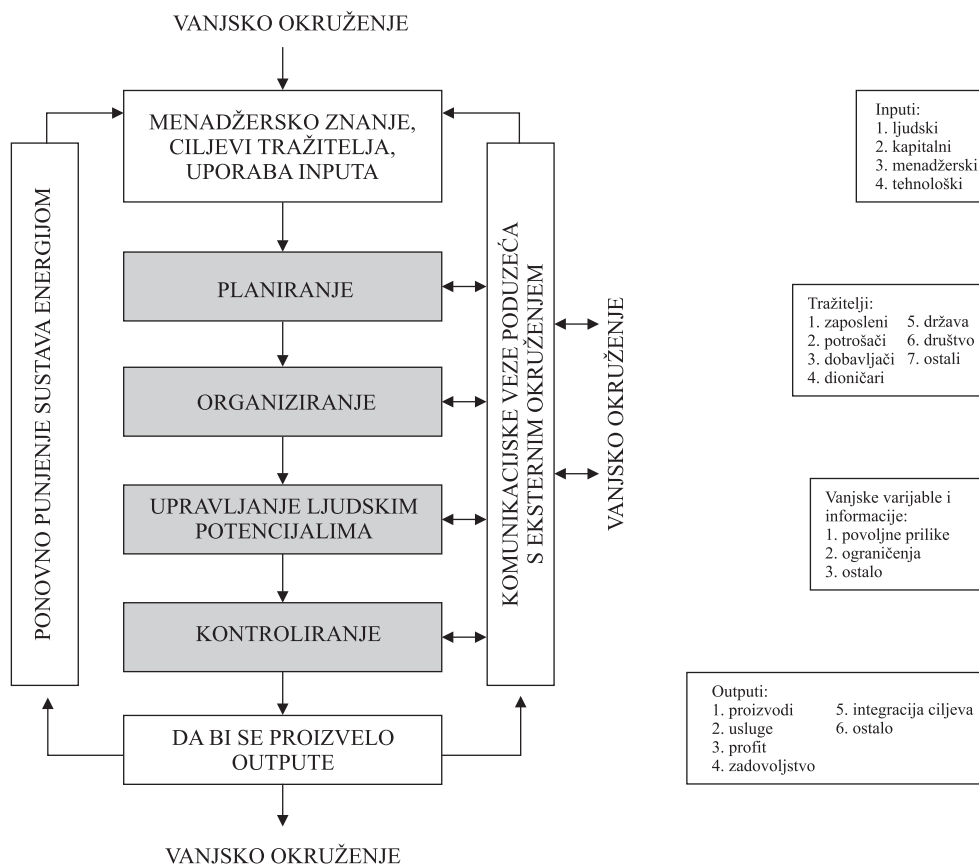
VANJSKO OKRUŽENJE

MENADŽERSKO ZNANJE, CILJEVI TRAŽITELJA, UPORABA INPUTA

PLANIRANJE

ORGANIZIRANJE

UPRAVLJANJE LJUDSKIM POTENCIJALIMA

KONTROLIRANJE

DA BI SE PROIZVELO OUTPUTE

VANJSKO OKRUŽENJE

PONOVNO PUNJENJE SUSTAVA ENERGIJOM

KOMUNIKACIJSKE VEZE PODUZEĆA S EKSTERNIM OKRUŽENJEM

VANJSKO OKRUŽENJE

Inputi:
1. ljudski
2. kapitalni
3. menadžerski
4. tehnološki

Tražitelji:
1. zaposleni
2. potrošači
3. dobavljači
4. dioničari
5. država
6. društvo
7. ostali

Vanjske varijable i informacije:
1. povoljne prilike
2. ograničenja
3. ostalo

Outputi:
1. proizvodi
2. usluge
3. profit
4. zadovoljstvo
5. integracija ciljeva
6. ostalo